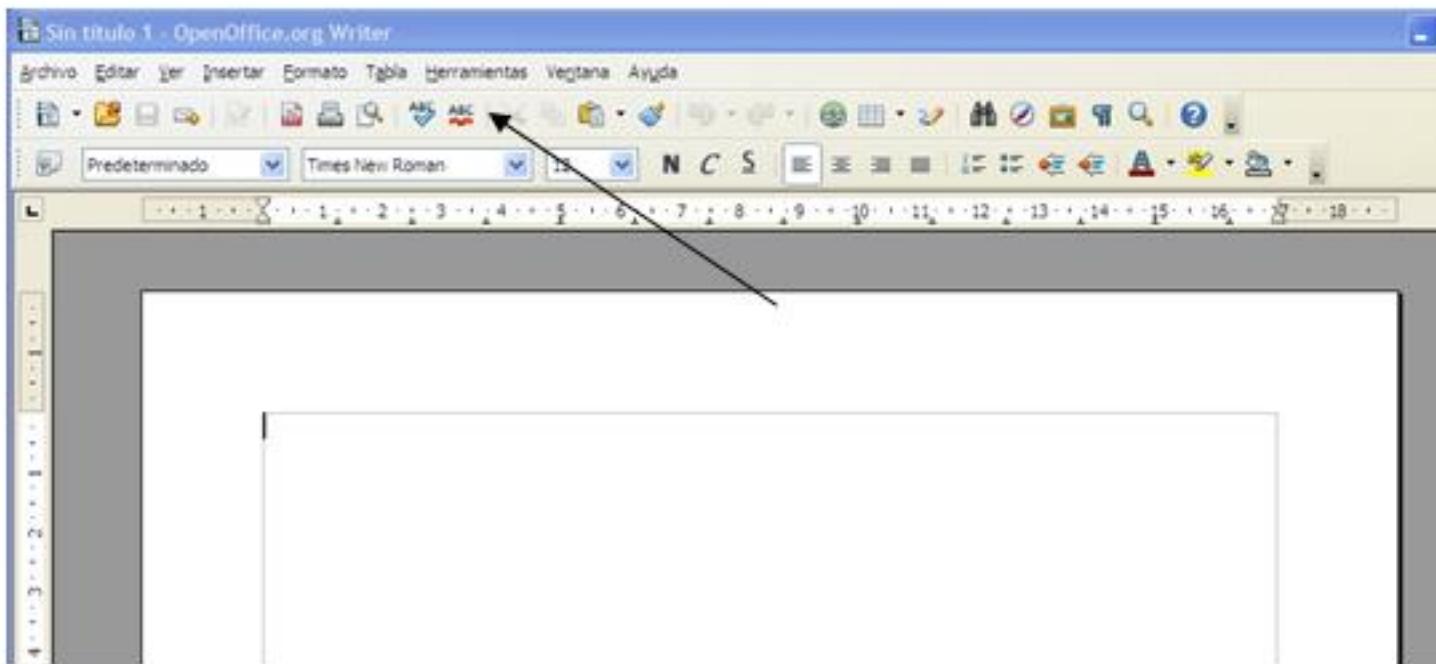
Sin título 1 - OpenOffice.org Writer

Archivo Editar Ver Insertar Formato Tabla Herramientas Ventana Ayuda

ABC ABC

Predeterminado Times New Roman 12 N C S

· 1 · 1 · 1 · 2 · 3 · 4 · 5 · 6 · 7 · 8 · 9 · 10 · 11 · 12 · 13 · 14 · 15 · 16 · 17 · 18 ·

1 2 3 4